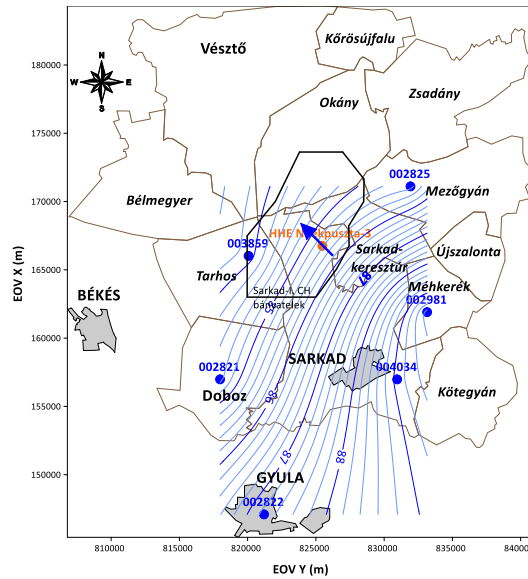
Vésztő
Kőrösújfalu
Zsadány
Okány
N
W
E
S
Bélmegyer
Mezőgyán
002825
003859
HHE Nagykopsata-3
Sarkad-keresztúr
Újszalonta
Tarhos
Sarkad-I. CH bányatelek
BÉKÉS
Méhkerék
002981
SARKAD
002821
004034
Doboz
Kötegyán
GYULA
002822
90
91
89
88
87
180000
175000
170000
165000
160000
155000
150000
EOV X (m)
810000
815000
820000
825000
830000
835000
840000
EOV Y (m)